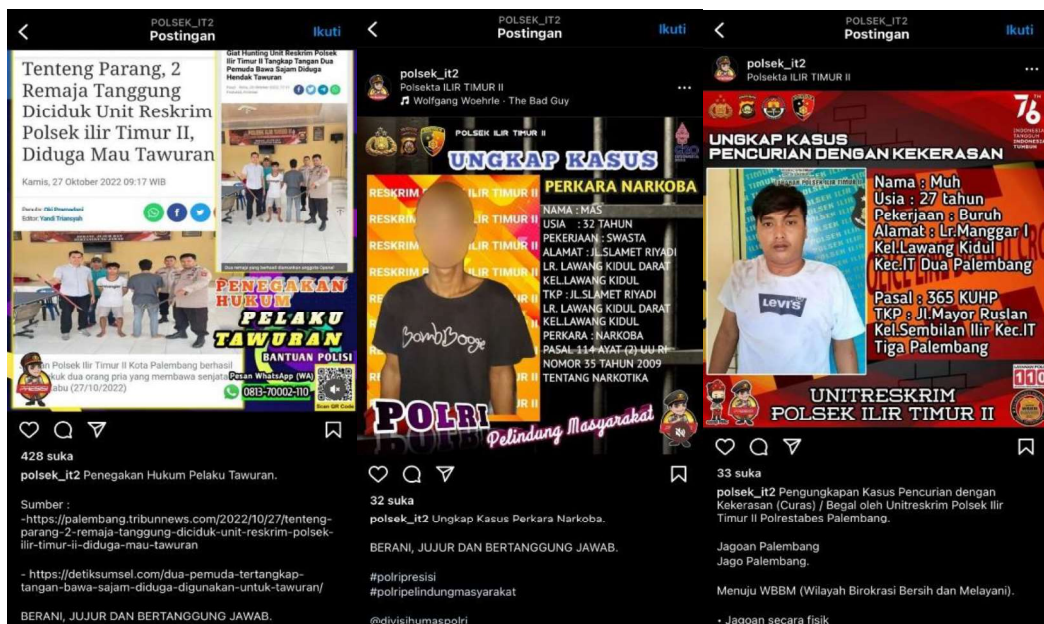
POLSEK_IT2
Postingan
Ikuti

Tenteng Parang, 2 Remaja Tanggung Diciduk Unit Reskrim Polsek ilir Timur II, Diduga Mau Tawuran

Kamis, 27 Oktober 2022 09:17 WIB

Editor: Yandi Triansyah

Giat Hunting Unit Reskrim Polsek Ilir Timur II Tangkap Tangan Dua Pemuda Bawa Sajam Diduga Hendak Tawuran

PENEGAKAN HUKUM
PELAKU TAWURAN

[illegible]n Polsek Ilir Timur II Kota Palembang berhasil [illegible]kuk dua orang pria yang membawa senjata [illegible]abu (27/10/2022)

BANTUAN POLISI
Pesan WhatsApp (WA)
0813-70002-110
Scan QR Code

428 suka
polsek_it2 Penegakan Hukum Pelaku Tawuran.

Sumber :
-https://palembang.tribunnews.com/2022/10/27/tenteng-parang-2-remaja-tanggung-diciduk-unit-reskrim-polsek-ilir-timur-ii-diduga-mau-tawuran

- https://detiksumsel.com/dua-pemuda-tertangkap-tangan-bawa-sajam-diduga-digunakan-untuk-tawuran/

BERANI, JUJUR DAN BERTANGGUNG JAWAB.

POLSEK_IT2
Postingan
Ikuti

polsek_it2
Polsekta ILIR TIMUR II
Wolfgang Woehrle · The Bad Guy

POLSEK ILIR TIMUR II
UNGKAP KASUS
RESKRIM ILIR TIMUR II
PERKARA NARKOBA
NAMA : MAS
USIA : 32 TAHUN
PEKERJAAN : SWASTA
ALAMAT : JL.SLAMET RIYADI LR. LAWANG KIDUL DARAT KEL.LAWANG KIDUL
TKP : JL.SLAMET RIYADI LR. LAWANG KIDUL DARAT KEL.LAWANG KIDUL
PERKARA : NARKOBA
PASAL 114 AYAT (2) UU RI NOMOR 35 TAHUN 2009 TENTANG NARKOTIKA
Bomb Boogie
POLRI
Pelindung Masyarakat

32 suka
polsek_it2 Ungkap Kasus Perkara Narkoba.

BERANI, JUJUR DAN BERTANGGUNG JAWAB.

#polripresisi
#polripelindungmasyarakat

@divisihumaspolri

POLSEK_IT2
Postingan
Ikuti

polsek_it2
Polsekta ILIR TIMUR II

76
UNGKAP KASUS
PENCURIAN DENGAN KEKERASAN
Nama : Muh
Usia : 27 tahun
Pekerjaan : Buruh
Alamat : Lr.Manggar I Kel.Lawang Kidul Kec.IT Dua Palembang
Pasal : 365 KUHP
TKP : Jl.Mayor Ruslan Kel.Sembilan Ilir Kec.IT Tiga Palembang
Levi's
UNITRESKRIM
POLSEK ILIR TIMUR II

33 suka
polsek_it2 Pengungkapan Kasus Pencurian dengan Kekerasan (Curas) / Begal oleh Unitreskrim Polsek Ilir Timur II Polrestabes Palembang.

Jagoan Palembang
Jago Palembang.

Menuju WBBM (Wilayah Birokrasi Bersih dan Melayani).

• Jagoan secara fisik